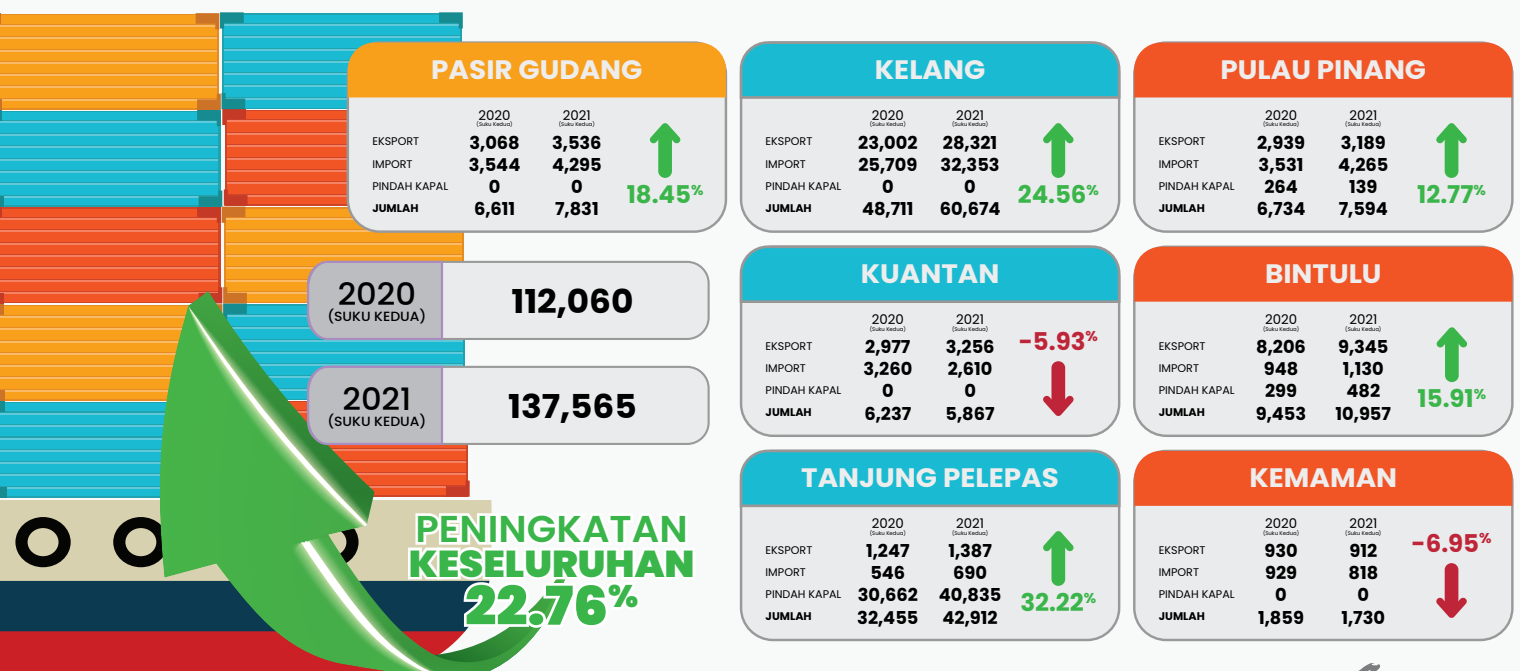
PASIR GUDANG

| | 2020 (Suku Kedua) | 2021 (Suku Kedua) |
|---|---|---|
| EKSPORT | 3,068 | 3,536 |
| IMPORT | 3,544 | 4,295 |
| PINDAH KAPAL | 0 | 0 |
| JUMLAH | 6,611 | 7,831 |

18.45%

KELANG

| | 2020 (Suku Kedua) | 2021 (Suku Kedua) |
|---|---|---|
| EKSPORT | 23,002 | 28,321 |
| IMPORT | 25,709 | 32,353 |
| PINDAH KAPAL | 0 | 0 |
| JUMLAH | 48,711 | 60,674 |

24.56%

PULAU PINANG

| | 2020 (Suku Kedua) | 2021 (Suku Kedua) |
|---|---|---|
| EKSPORT | 2,939 | 3,189 |
| IMPORT | 3,531 | 4,265 |
| PINDAH KAPAL | 264 | 139 |
| JUMLAH | 6,734 | 7,594 |

12.77%

2020 (SUKU KEDUA) 112,060

2021 (SUKU KEDUA) 137,565

KUANTAN

| | 2020 (Suku Kedua) | 2021 (Suku Kedua) |
|---|---|---|
| EKSPORT | 2,977 | 3,256 |
| IMPORT | 3,260 | 2,610 |
| PINDAH KAPAL | 0 | 0 |
| JUMLAH | 6,237 | 5,867 |

-5.93%

BINTULU

| | 2020 (Suku Kedua) | 2021 (Suku Kedua) |
|---|---|---|
| EKSPORT | 8,206 | 9,345 |
| IMPORT | 948 | 1,130 |
| PINDAH KAPAL | 299 | 482 |
| JUMLAH | 9,453 | 10,957 |

15.91%

PENINGKATAN KESELURUHAN 22.76%

TANJUNG PELEPAS

| | 2020 (Suku Kedua) | 2021 (Suku Kedua) |
|---|---|---|
| EKSPORT | 1,247 | 1,387 |
| IMPORT | 546 | 690 |
| PINDAH KAPAL | 30,662 | 40,835 |
| JUMLAH | 32,455 | 42,912 |

32.22%

KEMAMAN

| | 2020 (Suku Kedua) | 2021 (Suku Kedua) |
|---|---|---|
| EKSPORT | 930 | 912 |
| IMPORT | 929 | 818 |
| PINDAH KAPAL | 0 | 0 |
| JUMLAH | 1,859 | 1,730 |

-6.95%